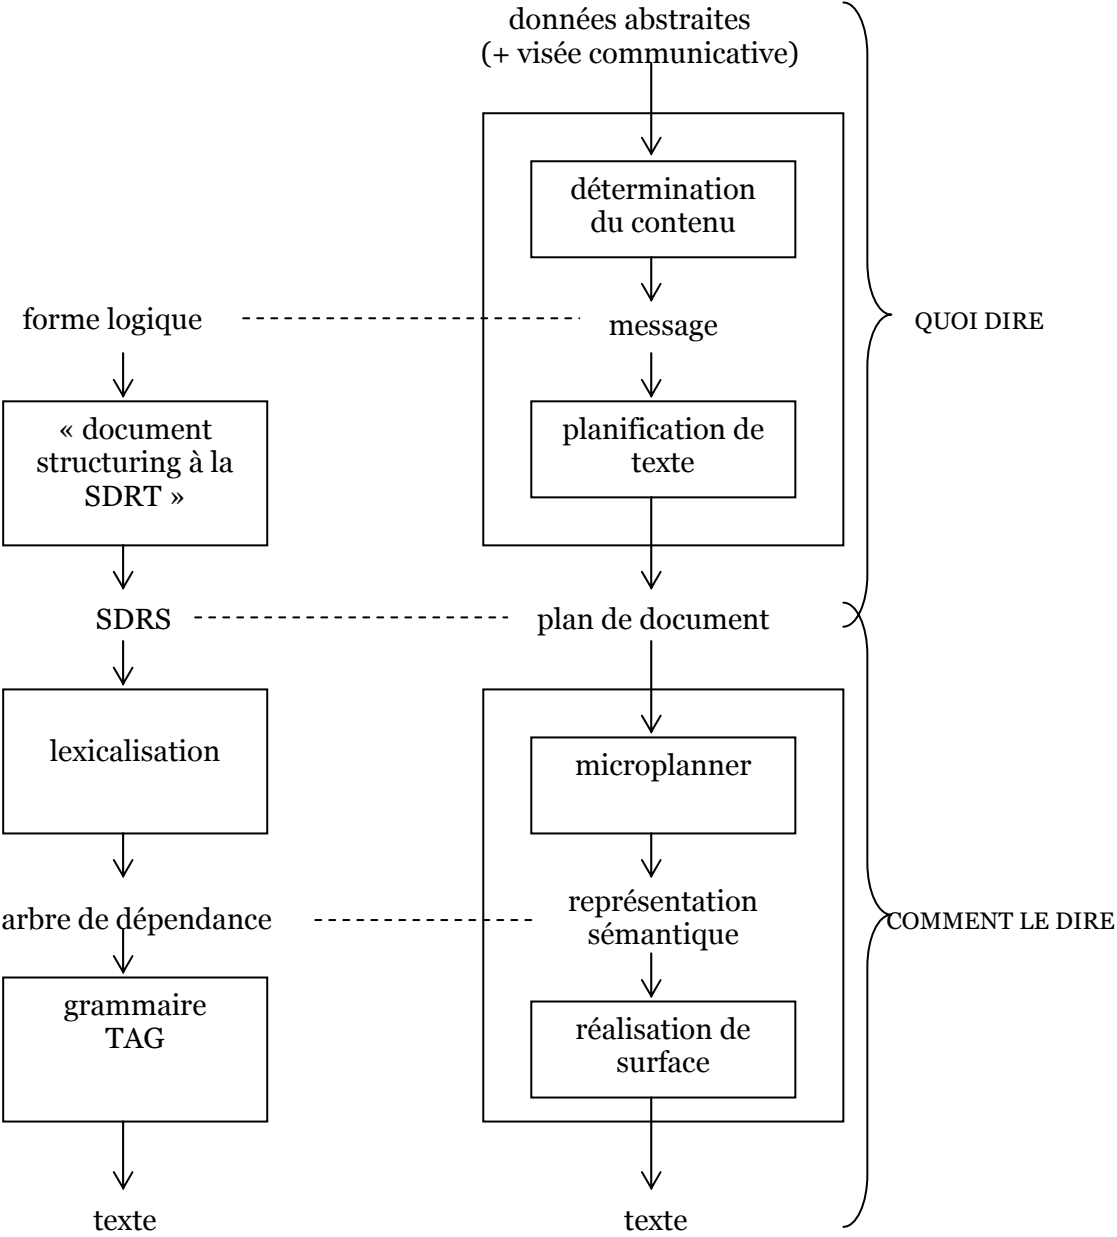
données abstraites
(+ visée communicative)

détermination du contenu

forme logique

message

QUOI DIRE

« document structuring à la SDRT »

planification de texte

SDRS

plan de document

lexicalisation

microplanner

arbre de dépendance

représentation sémantique

COMMENT LE DIRE

grammaire TAG

réalisation de surface

texte

texte